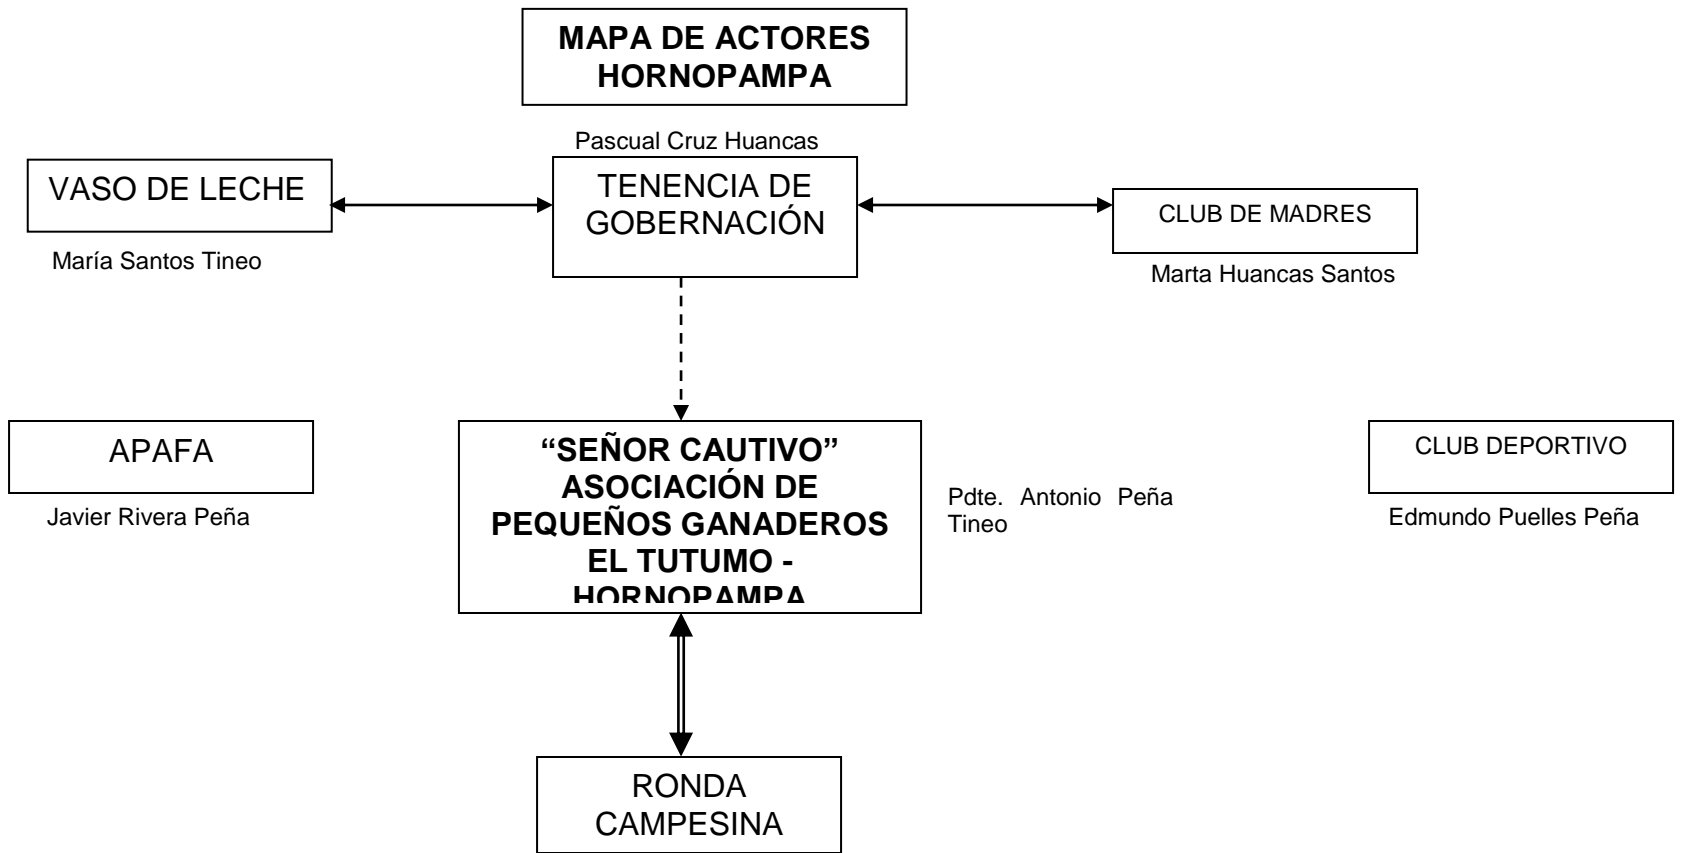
MAPA DE ACTORES HORNOPAMPA

Pascual Cruz Huancas

VASO DE LECHE

TENENCIA DE GOBERNACIÓN

CLUB DE MADRES

María Santos Tineo

Marta Huancas Santos

APAFA

Javier Rivera Peña

"SEÑOR CAUTIVO" ASOCIACIÓN DE PEQUEÑOS GANADEROS EL TUTUMO - HORNOPAMPA

Pdte. Antonio Peña Tineo

CLUB DEPORTIVO

Edmundo Puelles Peña

RONDA CAMPESINA